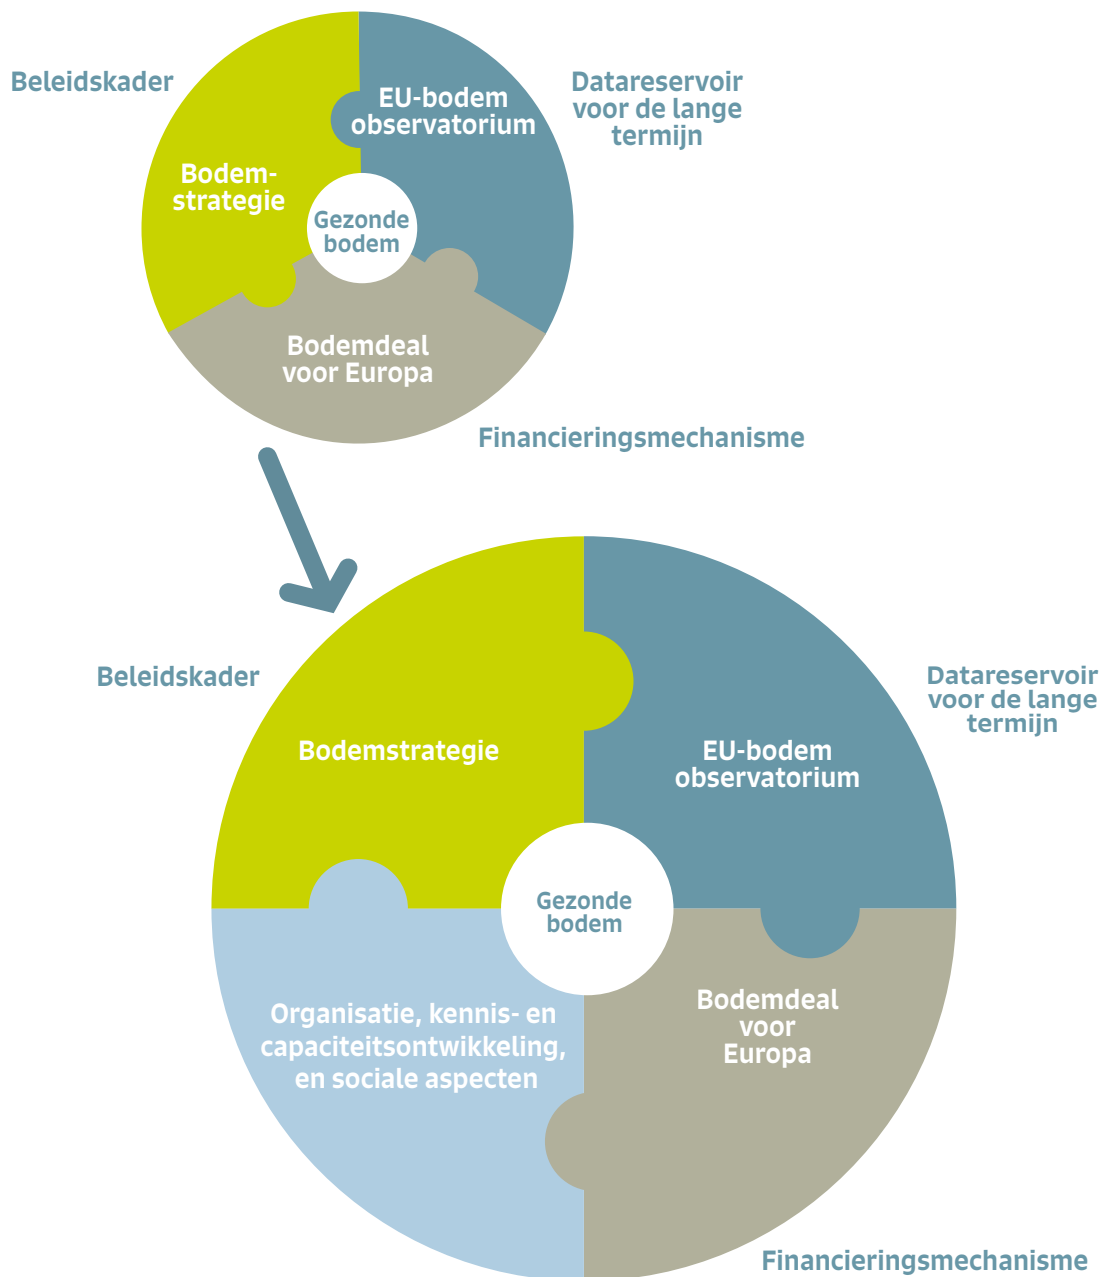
Beleidskader

EU-bodem observatorium

Datareservoir voor de lange termijn

Bodem-strategie

Gezonde bodem

Bodemdeal voor Europa

Financieringsmechanisme

Beleidskader

Bodemstrategie

EU-bodem observatorium

Datareservoir voor de lange termijn

Gezonde bodem

Organisatie, kennis- en capaciteitsontwikkeling, en sociale aspecten

Bodemdeal voor Europa

Financieringsmechanisme